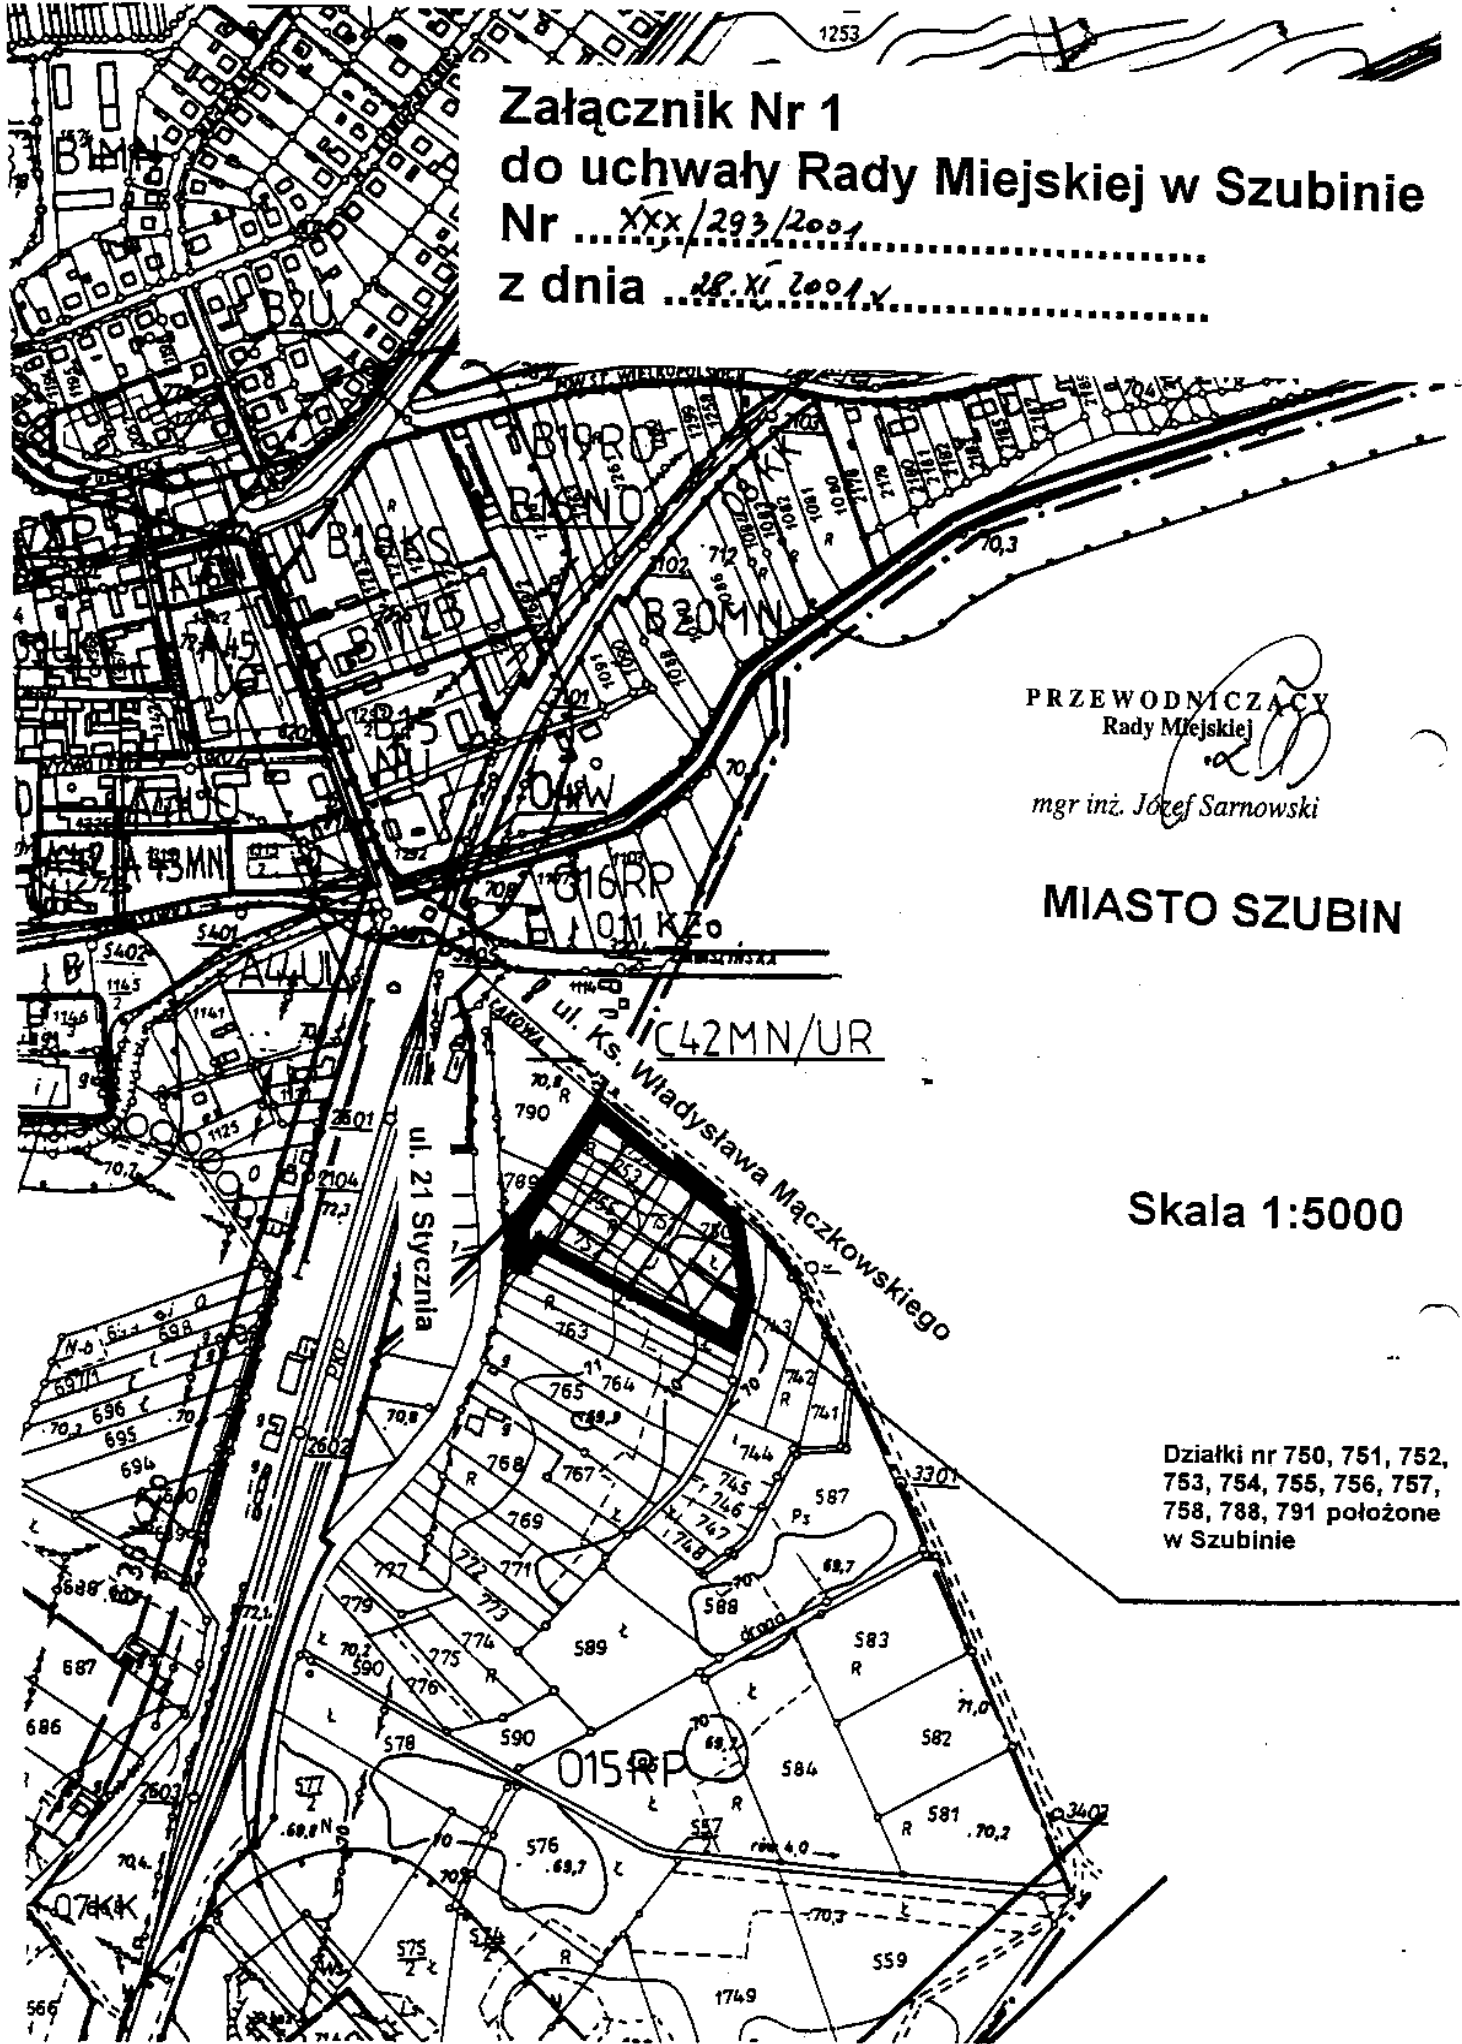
Załącznik Nr 1
do uchwały Rady Miejskiej w Szubinie
Nr ...XXX/293/2001...
z dnia ...28.XI 2001 r...

1253

B1MN
B2U
B19RO
B16NO
B18KS
B17ZB
B20MN
B15 U MU
A45
A44U
A43MN
O14W
O16RP
O11 KZo
A41U
C42MN/UR
O15RP
O7KK

ul. Ks. Władysława Mączkowskiego
ul. 21 Stycznia

790
789
753
763
764
765
768
767
769
771
772
773
774
775
776
777
779
590
578
576
575
589
588
587
583
582
584
581
559
1749
744
745
746
747
748
742
741
698
697
696
695
694
687
686
688
566
1125
1145
1146
1141
712
1102
1101
70,3
70,8
71,0
70,2
69,7
70,4
72,1
2601
2602
2603
2104
3301
3401
5401
5402
3304

PRZEWODNICZĄCY
Rady Miejskiej
mgr inż. Józef Sarnowski

MIASTO SZUBIN

Skala 1:5000

Działki nr 750, 751, 752, 753, 754, 755, 756, 757, 758, 788, 791 położone w Szubinie